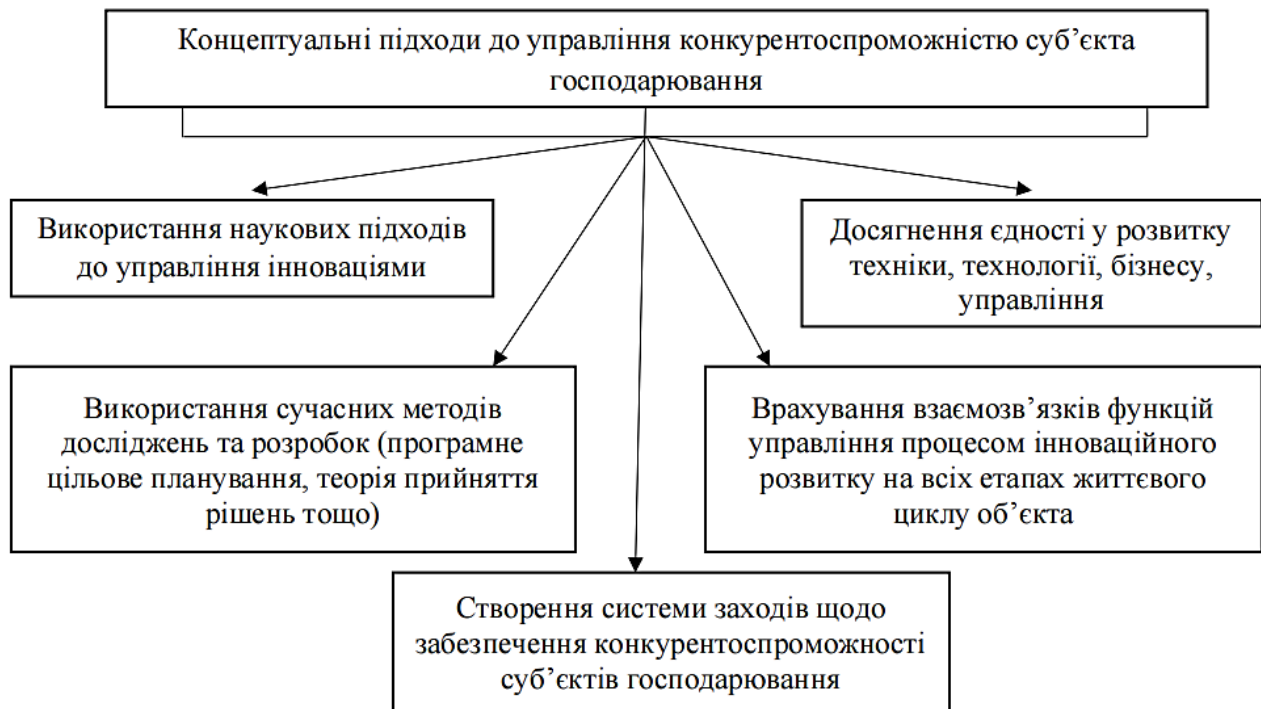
Концептуальні підходи до управління конкурентоспроможністю суб’єкта господарювання

Використання наукових підходів до управління інноваціями

Досягнення єдності у розвитку техніки, технології, бізнесу, управління

Використання сучасних методів досліджень та розробок (програмне цільове планування, теорія прийняття рішень тощо)

Врахування взаємозв’язків функцій управління процесом інноваційного розвитку на всіх етапах життєвого циклу об’єкта

Створення системи заходів щодо забезпечення конкурентоспроможності суб’єктів господарювання